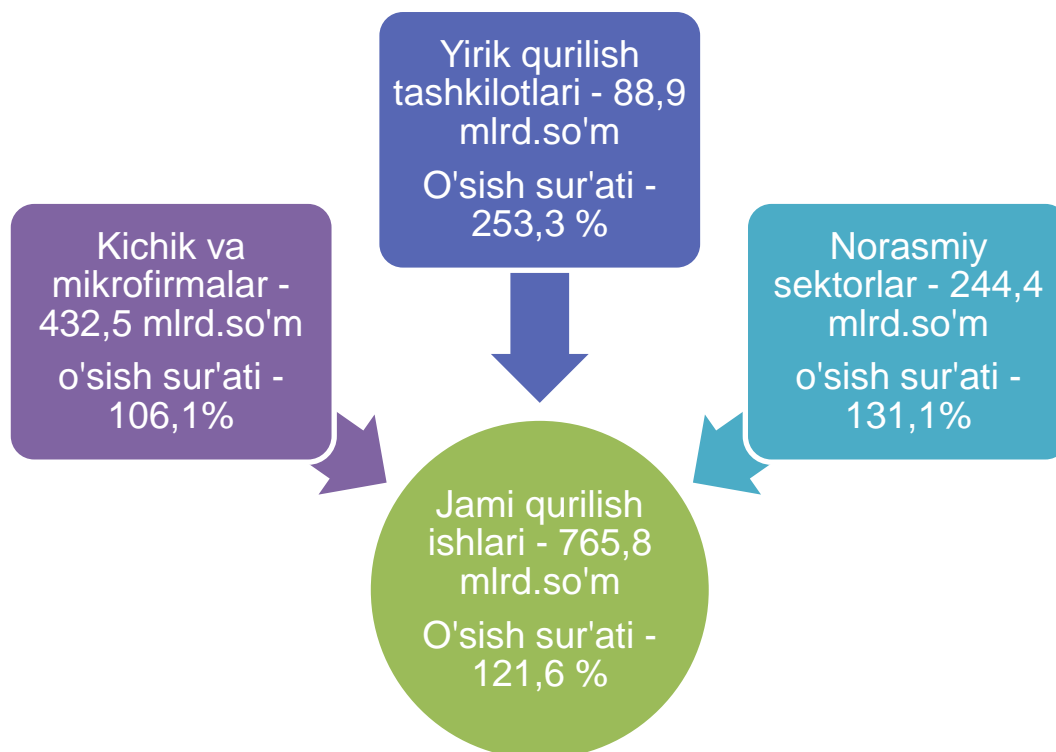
Yirik qurilish tashkilotlari - 88,9 mlrd.so'm

O'sish sur'ati - 253,3 %

Kichik va mikrofirmalar - 432,5 mlrd.so'm

o'sish sur'ati - 106,1%

Norasmiy sektorlar - 244,4 mlrd.so'm

o'sish sur'ati - 131,1%

Jami qurilish ishlari - 765,8 mlrd.so'm

O'sish sur'ati - 121,6 %